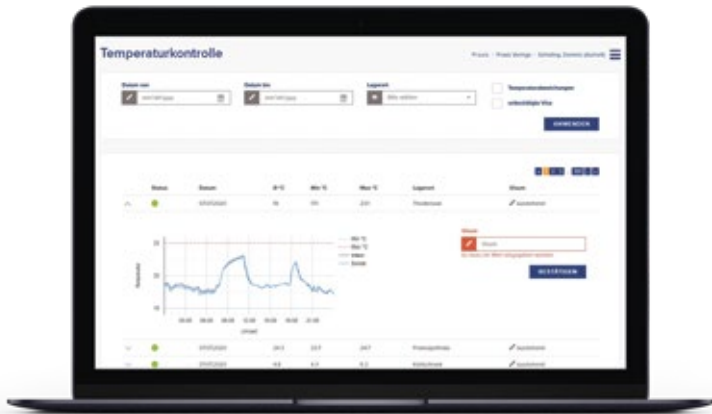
Temperaturkontrolle

Praxis · Praxis Beringe · Schneling, Dominic (Mehr) ☰

Datum von
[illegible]

Datum bis
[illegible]

Lagerort
Bitte wählen

Temperaturabweichungen
unbestätigte Visa

ANWENDEN

| | Status | Datum | Ø °C | Min °C | Max °C | Lagerort | Visum |
|---|---|---|---|---|---|---|---|
| ^ | | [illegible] | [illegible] | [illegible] | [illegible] | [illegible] | ✎ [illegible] |

Visum
Visum
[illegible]

BESTÄTIGEN

| | Status | Datum | Ø °C | Min °C | Max °C | Lagerort | Visum |
|---|---|---|---|---|---|---|---|
| ˅ | | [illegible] | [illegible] | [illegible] | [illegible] | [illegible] | ✎ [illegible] |
| ˅ | | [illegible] | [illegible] | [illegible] | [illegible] | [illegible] | ✎ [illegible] |